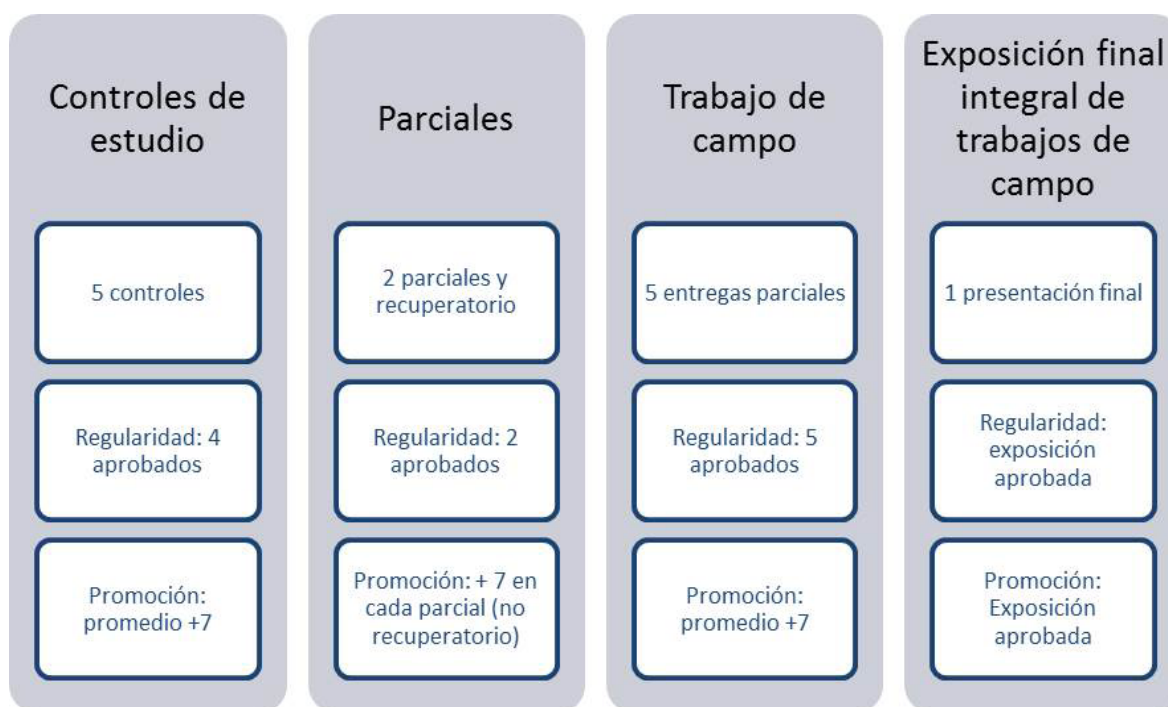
Controles de estudio

5 controles

Regularidad: 4 aprobados

Promoción: promedio +7

Parciales

2 parciales y recuperatorio

Regularidad: 2 aprobados

Promoción: + 7 en cada parcial (no recuperatorio)

Trabajo de campo

5 entregas parciales

Regularidad: 5 aprobados

Promoción: promedio +7

Exposición final integral de trabajos de campo

1 presentación final

Regularidad: exposición aprobada

Promoción: Exposición aprobada